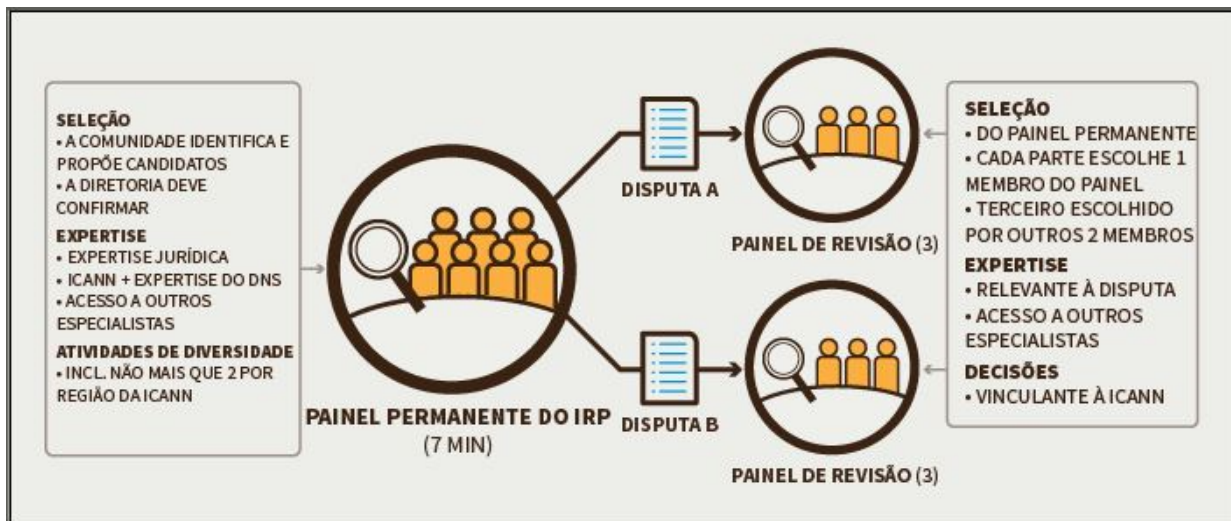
SELEÇÃO
• A COMUNIDADE IDENTIFICA E PROPÕE CANDIDATOS
• A DIRETORIA DEVE CONFIRMAR

EXPERTISE
• EXPERTISE JURÍDICA
• ICANN + EXPERTISE DO DNS
• ACESSO A OUTROS ESPECIALISTAS

ATIVIDADES DE DIVERSIDADE
• INCL. NÃO MAIS QUE 2 POR REGIÃO DA ICANN

PAINEL PERMANENTE DO IRP
(7 MIN)

DISPUTA A

PAINEL DE REVISÃO (3)

DISPUTA B

PAINEL DE REVISÃO (3)

SELEÇÃO
• DO PAINEL PERMANENTE
• CADA PARTE ESCOLHE 1 MEMBRO DO PAINEL
• TERCEIRO ESCOLHIDO POR OUTROS 2 MEMBROS

EXPERTISE
• RELEVANTE À DISPUTA
• ACESSO A OUTROS ESPECIALISTAS

DECISÕES
• VINCULANTE À ICANN